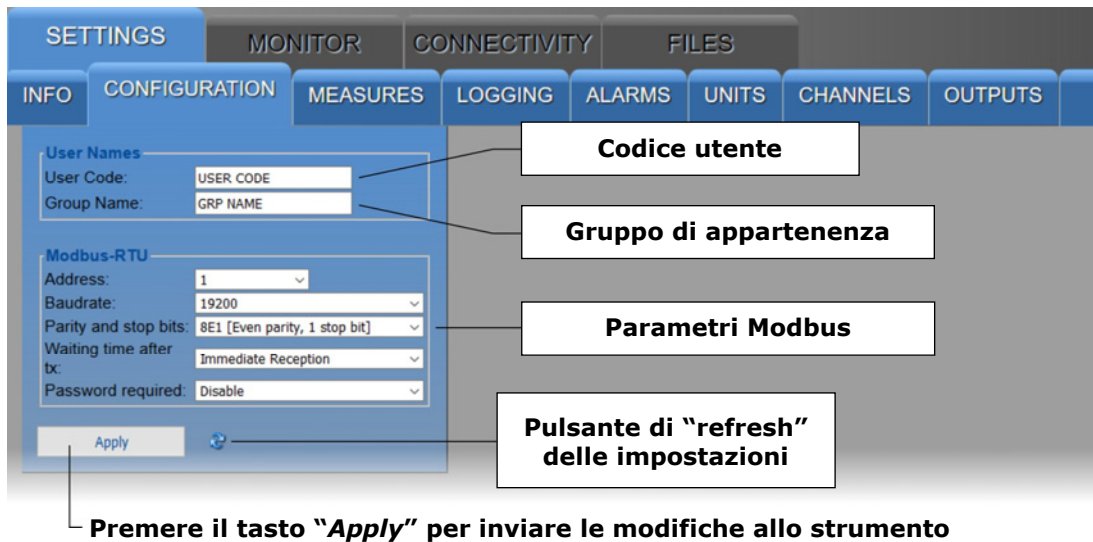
SETTINGS
MONITOR
CONNECTIVITY
FILES

INFO
CONFIGURATION
MEASURES
LOGGING
ALARMS
UNITS
CHANNELS
OUTPUTS

User Names
User Code: USER CODE
Group Name: GRP NAME

Modbus-RTU
Address: 1
Baudrate: 19200
Parity and stop bits: 8E1 [Even parity, 1 stop bit]
Waiting time after tx: Immediate Reception
Password required: Disable

Apply

Codice utente

Gruppo di appartenenza

Parametri Modbus

Pulsante di "refresh" delle impostazioni

Premere il tasto "*Apply*" per inviare le modifiche allo strumento